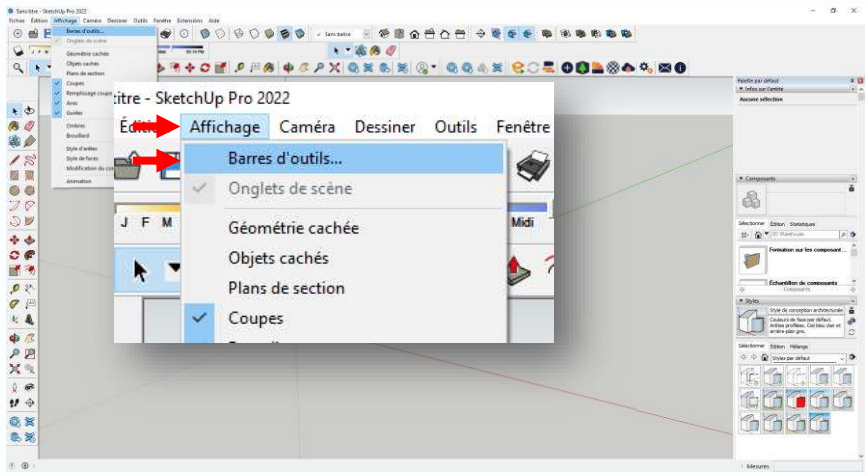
Sans titre - SketchUp Pro 2022

Fichier Édition Affichage Caméra Dessiner Outils Fenêtre Aide Extensions Aide

Barres d'outils...
Onglets de scène
Géométrie cachée
Objets cachés
Plans de section
Coupes
Remplissage coupe
Axes
Guides
Ombres
Brouillard
Style d'arêtes
Style de faces
Modification du co
Animation

Sans trame

titre - SketchUp Pro 2022

Édition Affichage Caméra Dessiner Outils Fenêtre

Barres d'outils...
Onglets de scène
Géométrie cachée
Objets cachés
Plans de section
Coupes

J F M

Midi

Fenêtre par défaut
Infos sur l'entité
Aucune sélection

Composants
Sélectionner Édition Statistiques
3D Warehouse
Formation sur les composant...
Échantillon de composants
Composants

Styles
Style de conception architecturale
Couleurs de face par défaut. Arêtes profilées. Ciel bleu clair et arrière-plan gris.
Sélectionner Édition Mélange
Styles par défaut

Mesures